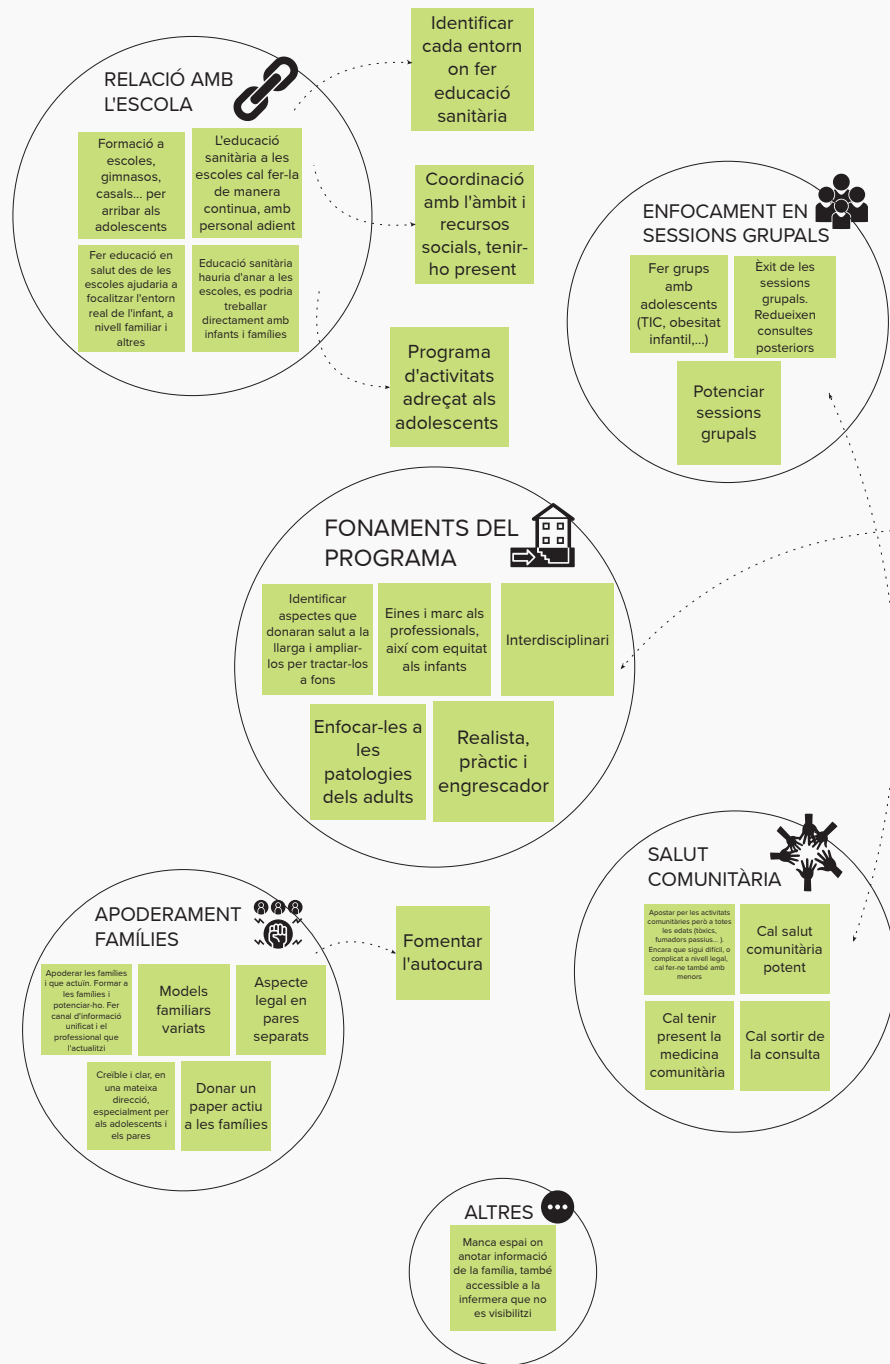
RELACIÓ AMB L'ESCOLA

Formació a escoles, gimnasos, casals... per arribar als adolescents

L'educació sanitària a les escoles cal fer-la de manera continua, amb personal adient

Fer educació en salut des de les escoles ajudaria a focalitzar l'entorn real de l'infant, a nivell familiar i altres

Educació sanitària hauria d'anar a les escoles, es podria treballar directament amb infants i famílies

Identificar cada entorn on fer educació sanitària

Coordinació amb l'àmbit i recursos socials, tenir-ho present

Programa d'activitats adreçat als adolescents

ENFOCAMENT EN SESSIONS GRUPALS

Fer grups amb adolescents (TIC, obesitat infantil,...)

Èxit de les sessions grupals. Redueixen consultes posteriors

Potenciar sessions grupals

FONAMENTS DEL PROGRAMA

Identificar aspectes que donaran salut a la llarga i ampliar-los per tractar-los a fons

Eines i marc als professionals, així com equitat als infants

Interdisciplinari

Enfocar-les a les patologies dels adults

Realista, pràctic i engrescador

SALUT COMUNITÀRIA

Apostar per les activitats comunitàries però a totes les edats (tòxics, fumadors passius... ). Encara que sigui difícil, o complicat a nivell legal, cal fer-ne també amb menors

Cal salut comunitària potent

Cal tenir present la medicina comunitària

Cal sortir de la consulta

APODERAMENT FAMÍLIES

Apoderar les famílies i que actuïn. Formar a les famílies i potenciar-ho. Fer canal d'informació unificat i el professional que l'actualitzi

Models familiars variats

Aspecte legal en pares separats

Creïble i clar, en una mateixa direcció, especialment per als adolescents i els pares

Donar un paper actiu a les famílies

Fomentar l'autocura

ALTRES

Manca espai on anotar informació de la família, també accessible a la infermera que no es visibilitzi